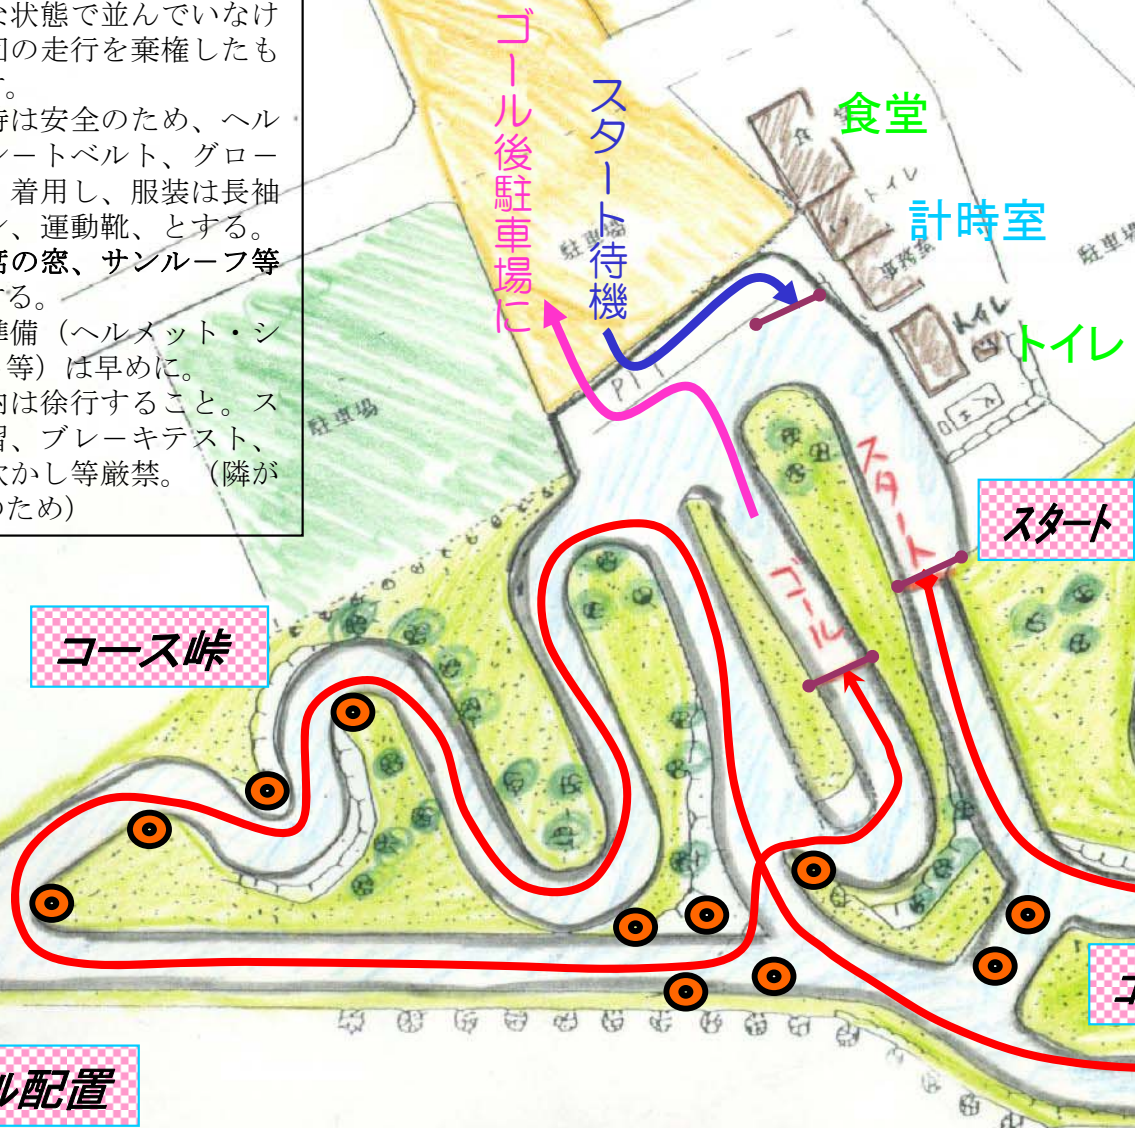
な状態で並んでいなけ
回の走行を棄権したも
す。
時は安全のため、ヘル
シートベルト、グロー
着用し、服装は長袖
ン、運動靴、とする。
席の窓、サンルーフ等
する。
準備（ヘルメット・シ
等）は早めに。
内は徐行すること。ス
習、ブレーキテスト、
吹かし等厳禁。（隣が
のため）

ゴール後駐車場に

スタート待機

食堂

トイレ

計時室

事務所

トイレ

駐車場

駐車場

駐車場

PIT

スタート

ゴール

スタート

コース峠

ル配置

コ